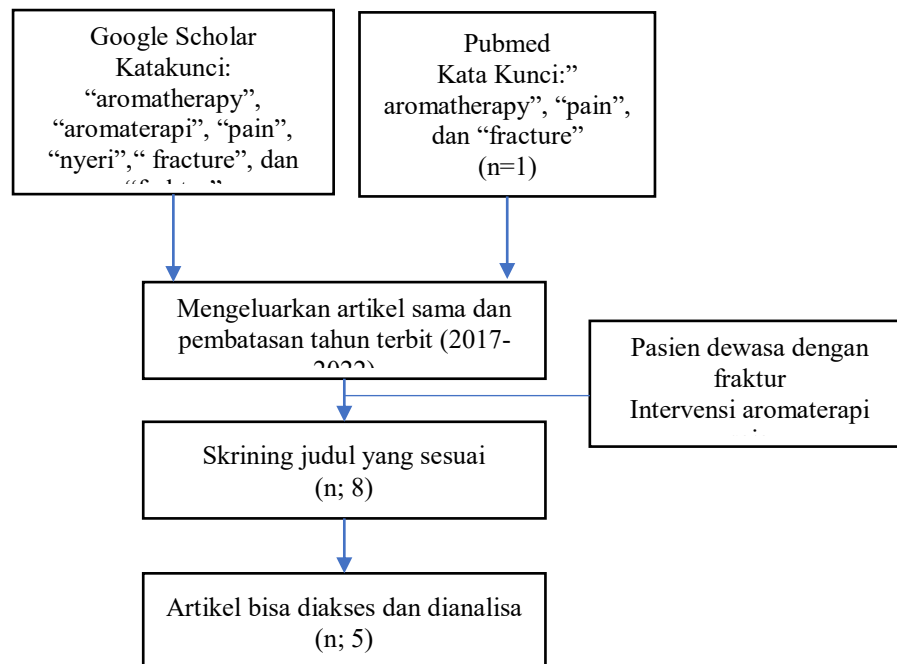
Google Scholar
Katakunci:
“aromatherapy”, “aromaterapi”, “pain”, “nyeri”,“ fracture”, dan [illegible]

Pubmed
Kata Kunci:” aromatherapy”, “pain”, dan “fracture”
(n=1)

Mengeluarkan artikel sama dan pembatasan tahun terbit (2017-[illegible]

Pasien dewasa dengan fraktur
Intervensi aromaterapi

Skrining judul yang sesuai
(n; 8)

Artikel bisa diakses dan dianalisa
(n; 5)